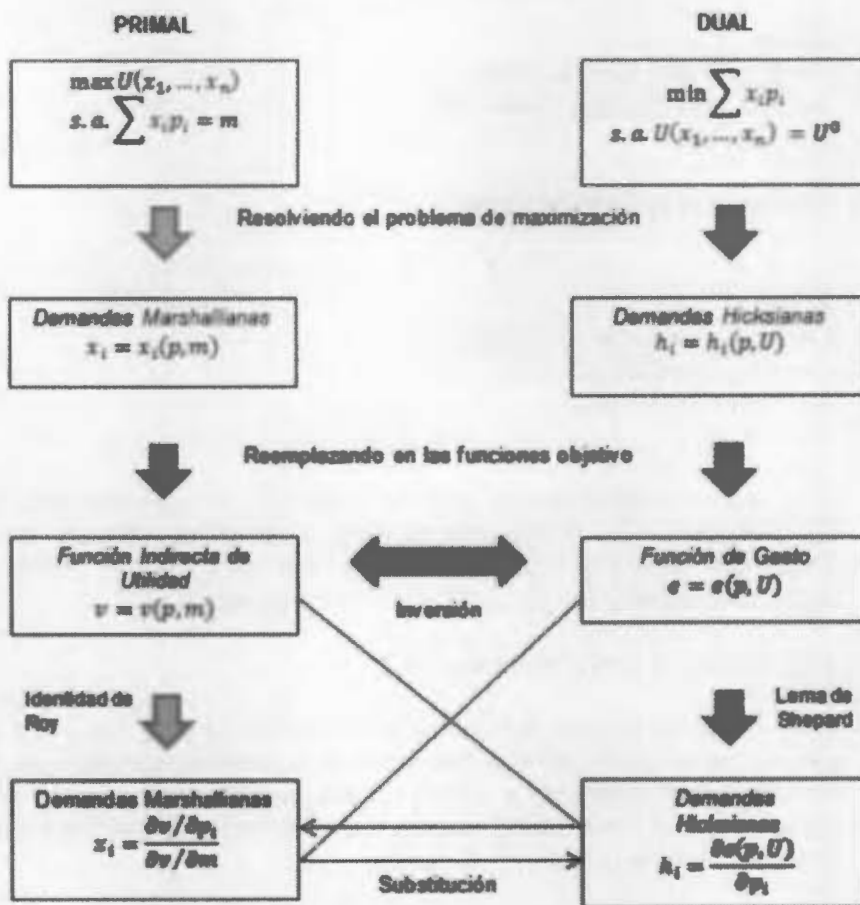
PRIMAL

DUAL

$\max U(x_1, \dots, x_n)$
$s.a. \sum x_i p_i = m$

$\min \sum x_i p_i$
$s.a. U(x_1, \dots, x_n) = U^0$

Resolviendo el problema de maximización

Demandas Marshallianas
$x_i = x_i(p, m)$

Demandas Hicksianas
$h_i = h_i(p, U)$

Reemplazando en las funciones objetivo

Función Indirecta de Utilidad
$v = v(p, m)$

Inversión

Función de Gasto
$e = e(p, U)$

Identidad de Roy

Lema de Shepard

Demandas Marshallianas
$x_i = \frac{\partial v / \partial p_i}{\partial v / \partial m}$

Substitución

Demandas Hicksianas
$h_i = \frac{\partial e(p, U)}{\partial p_i}$